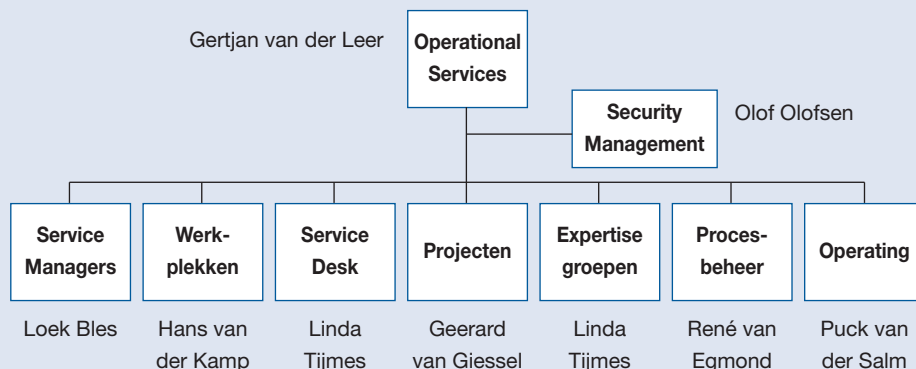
Gertjan van der Leer

Operational Services

Security Management

Olof Olofsen

Service Managers

Loek Bles

Werkplekken

Hans van der Kamp

Service Desk

Linda Tijmes

Projecten

Geerard van Giessel

Expertise groepen

Linda Tijmes

Procesbeheer

René van Egmond

Operating

Puck van der Salm